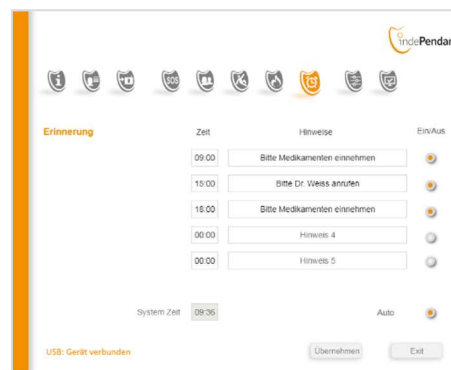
indePendant

Erinnerung

| Zeit | Hinweise | Ein/Aus |
|---|---|---|
| 09:00 | Bitte Medikamenten einnehmen | |
| 15:00 | Bitte Dr. Weiss anrufen | |
| 18:00 | Bitte Medikamenten einnehmen | |
| 00:00 | Hinweis 4 | |
| 00:00 | Hinweis 5 | |

System Zeit 09:36

Auto

USB: Gerät verbunden

Übernehmen

Exit